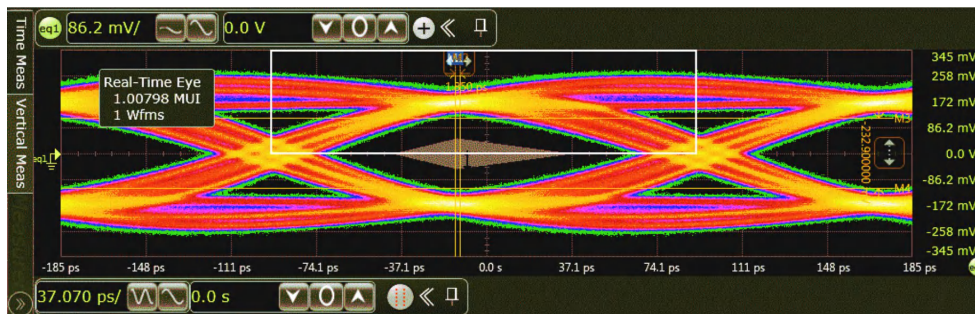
eq1 86.2 mV/ 0.0 V

Time Meas

Vertical Meas

Real-Time Eye
1.00798 MUI
1 Wfms

M1

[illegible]50 ps

M3

232.900000

M4

eq1

345 mV
258 mV
172 mV
86.2 mV
0.0 V
-86.2 mV
-172 mV
-258 mV
-345 mV

-185 ps -148 ps -111 ps -74.1 ps -37.1 ps 0.0 s 37.1 ps 74.1 ps 111 ps 148 ps 185 ps

37.070 ps/ 0.0 s